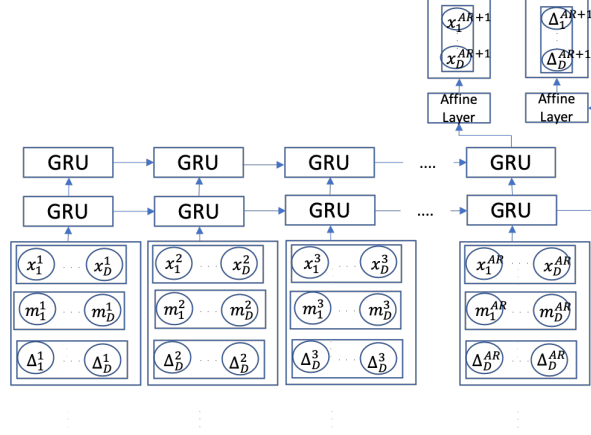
$x_1^{AR+1}$
$x_D^{AR+1}$
$\Delta_1^{AR+1}$
$\Delta_D^{AR+1}$
Affine Layer
Affine Layer
GRU
GRU
GRU
....
GRU
GRU
GRU
GRU
....
GRU
$x_1^1$ ... $x_D^1$
$m_1^1$ ... $m_D^1$
$\Delta_1^1$ ... $\Delta_D^1$
$x_1^2$ ... $x_D^2$
$m_1^2$ ... $m_D^2$
$\Delta_D^2$ ... $\Delta_D^2$
$x_1^3$ ... $x_D^3$
$m_1^3$ ... $m_D^3$
$\Delta_D^3$ ... $\Delta_D^3$
$x_1^{AR}$ ... $x_D^{AR}$
$m_1^{AR}$ ... $m_D^{AR}$
$\Delta_D^{AR}$ ... $\Delta_D^{AR}$